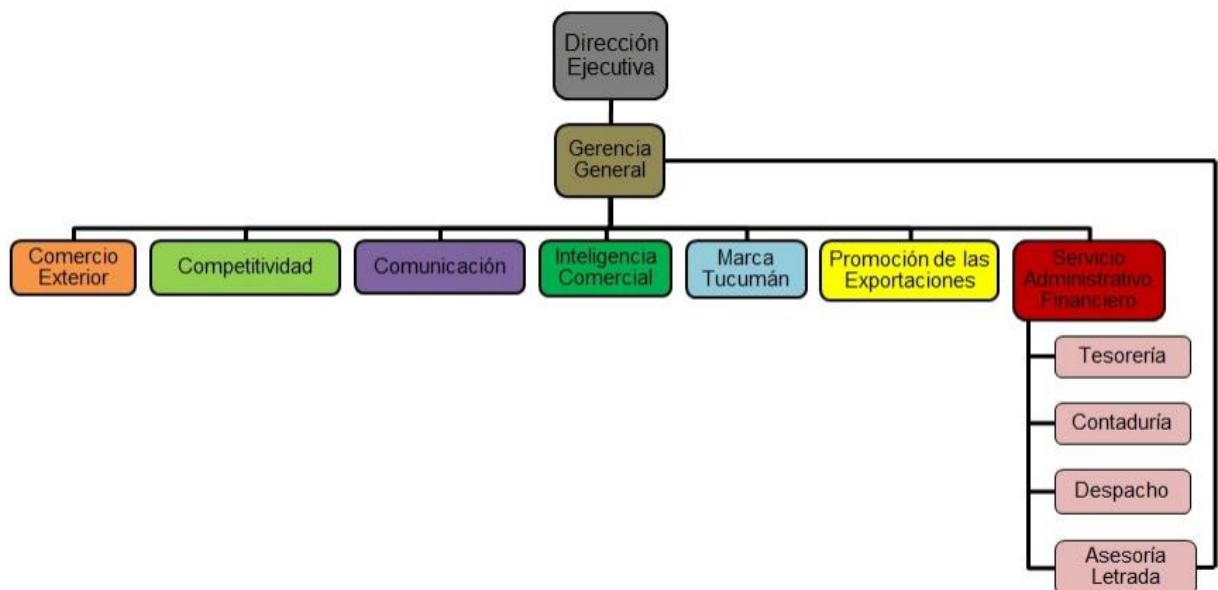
Dirección Ejecutiva

Gerencia General

Comercio Exterior

Competitividad

Comunicación

Inteligencia Comercial

Marca Tucumán

Promoción de las Exportaciones

Servicio Administrativo Financiero

Tesorería

Contaduría

Despacho

Asesoría Letrada